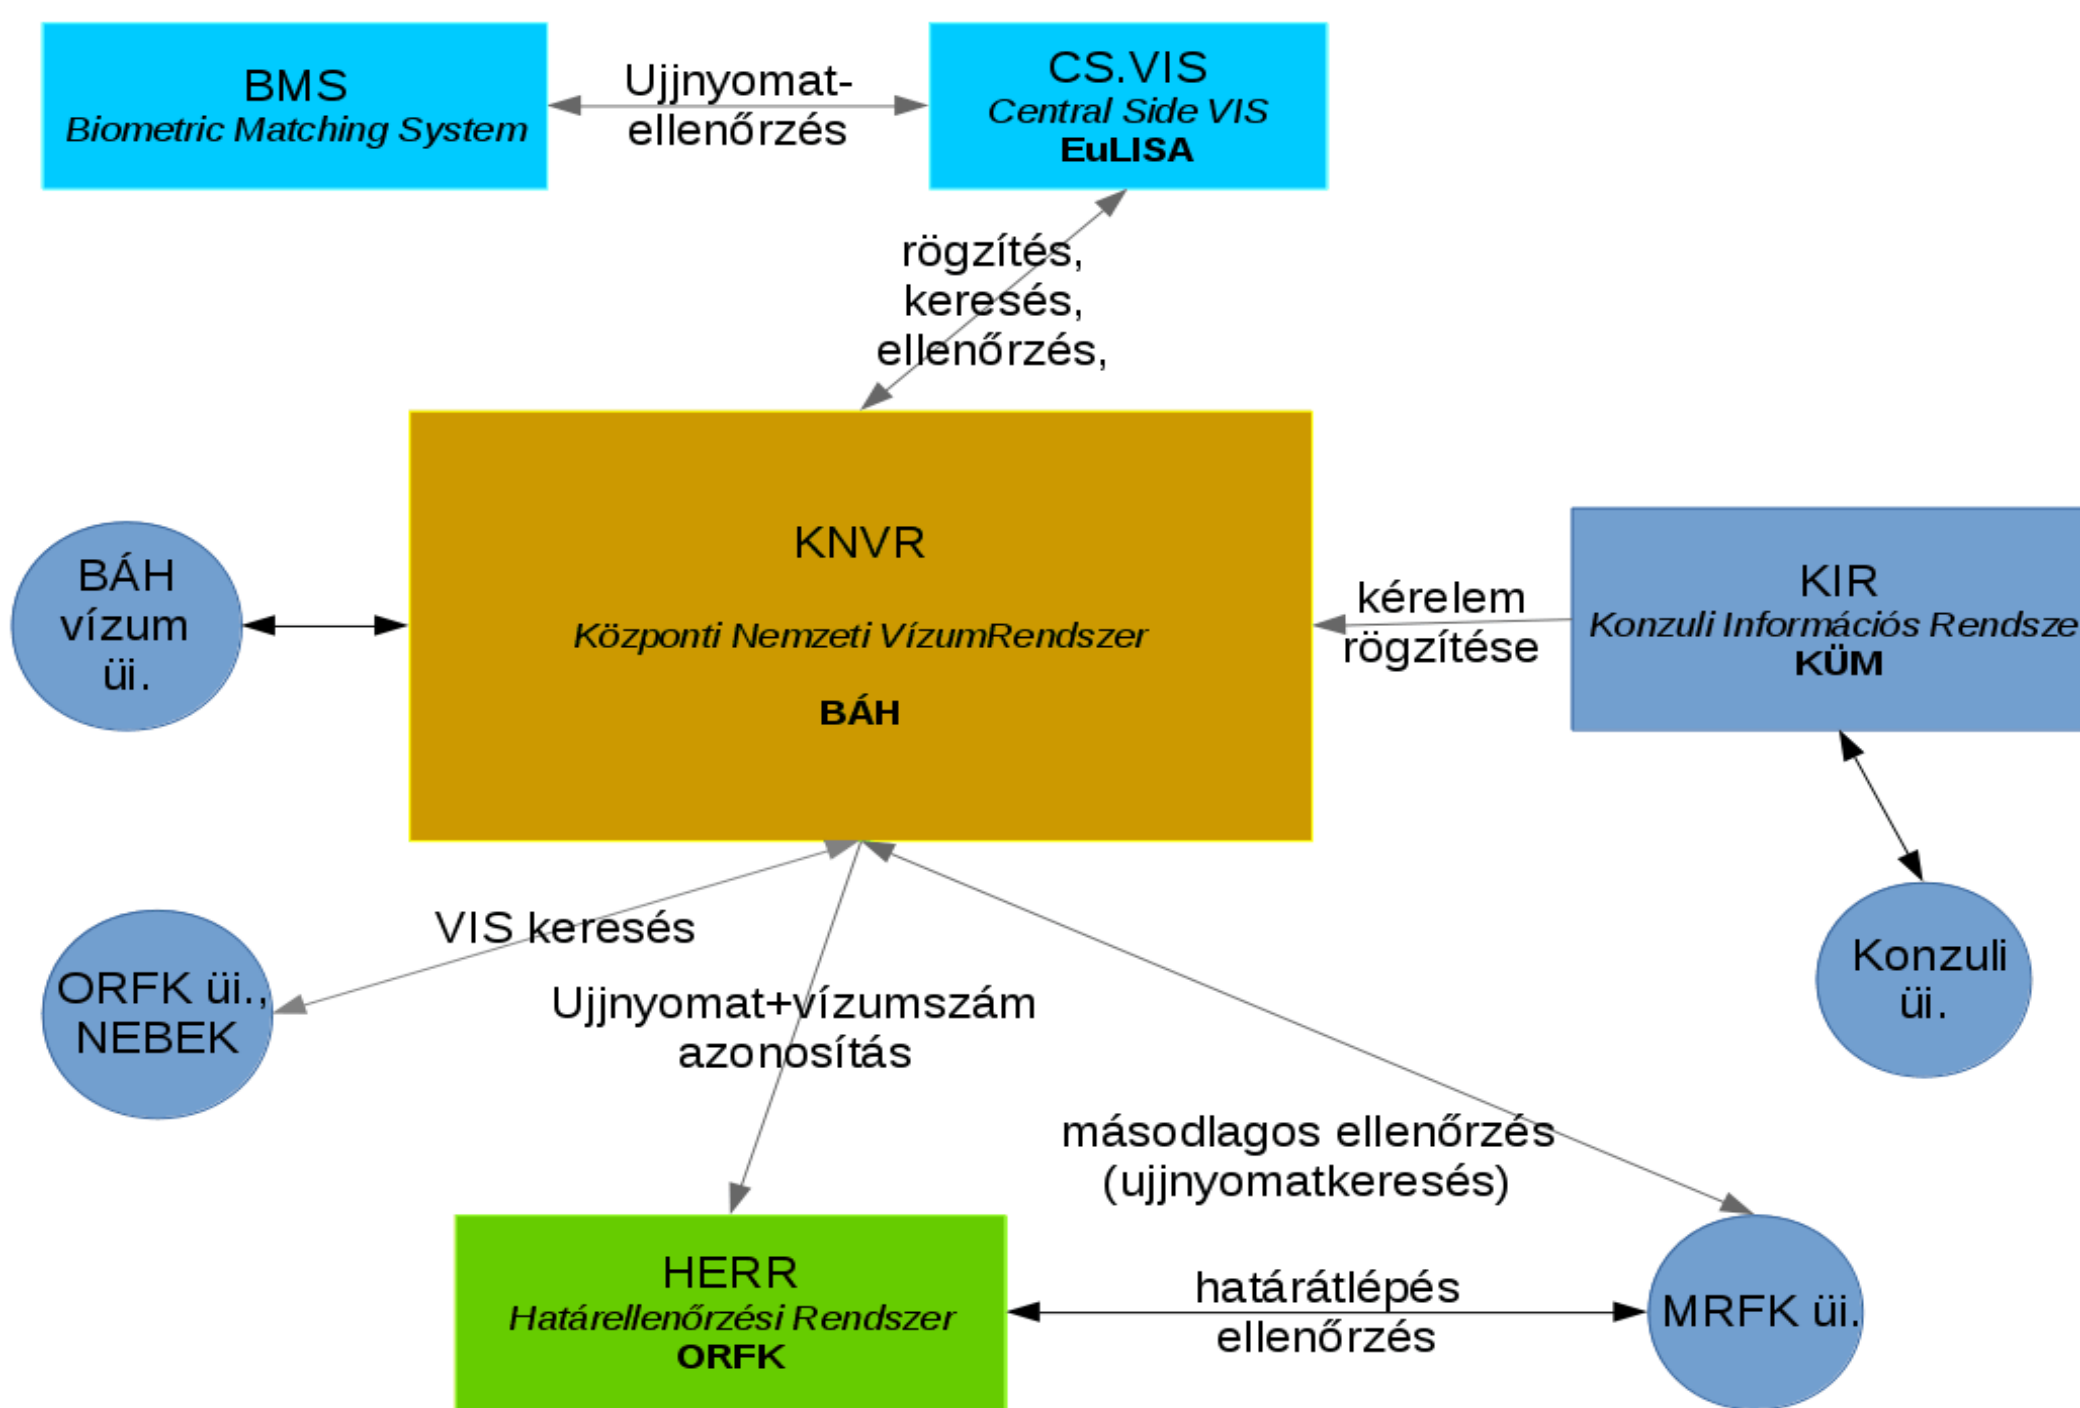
BMS
Biometric Matching System

Ujjnyomat-ellenőrzés

CS.VIS
Central Side VIS
EuLISA

rögzítés,
keresés,
ellenőrzés,

BÁH
vízum
üi.

KNVR

Központi Nemzeti VízumRendszer

BÁH

kérelem
rögzítése

KIR
Konzuli Információs Rendsze
KÜM

ORFK üi.,
NEBEK

VIS keresés

Ujjnyomat+vízumszám
azonosítás

Konzuli
üi.

másodlagos ellenőrzés
(ujjnyomatkeresés)

HERR
Határellenőrzési Rendszer
ORFK

határátlépés
ellenőrzés

MRFK üi.